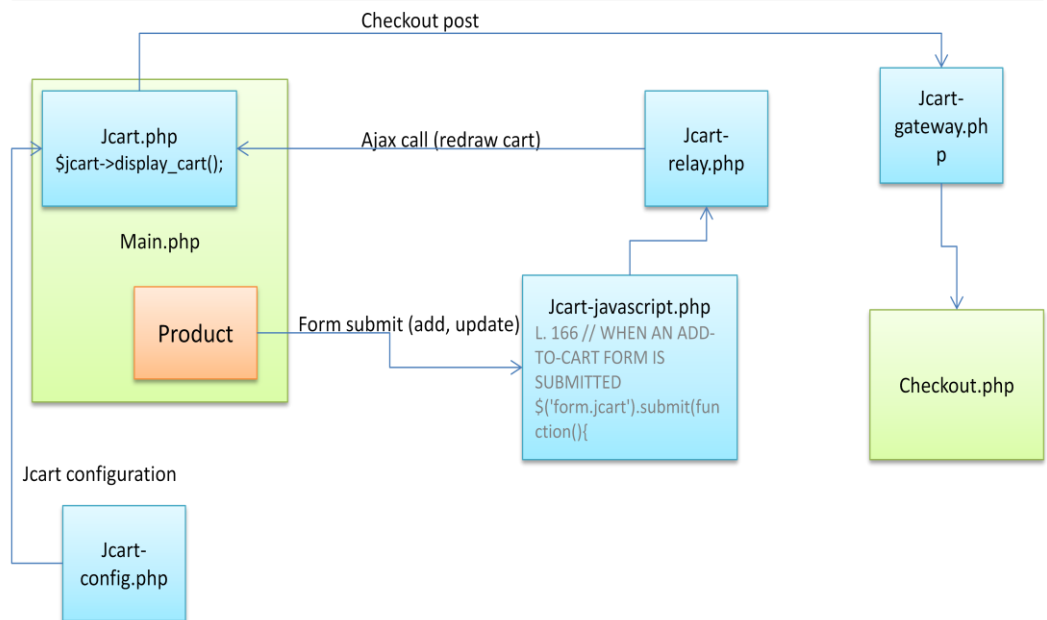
Checkout post

Jcart.php
$jcart->display_cart();

Ajax call (redraw cart)

Jcart-relay.php

Jcart-gateway.php

Main.php

Product

Form submit (add, update)

Jcart-javascript.php
L. 166 // WHEN AN ADD-TO-CART FORM IS SUBMITTED
$('form.jcart').submit(function(){

Checkout.php

Jcart configuration

Jcart-config.php